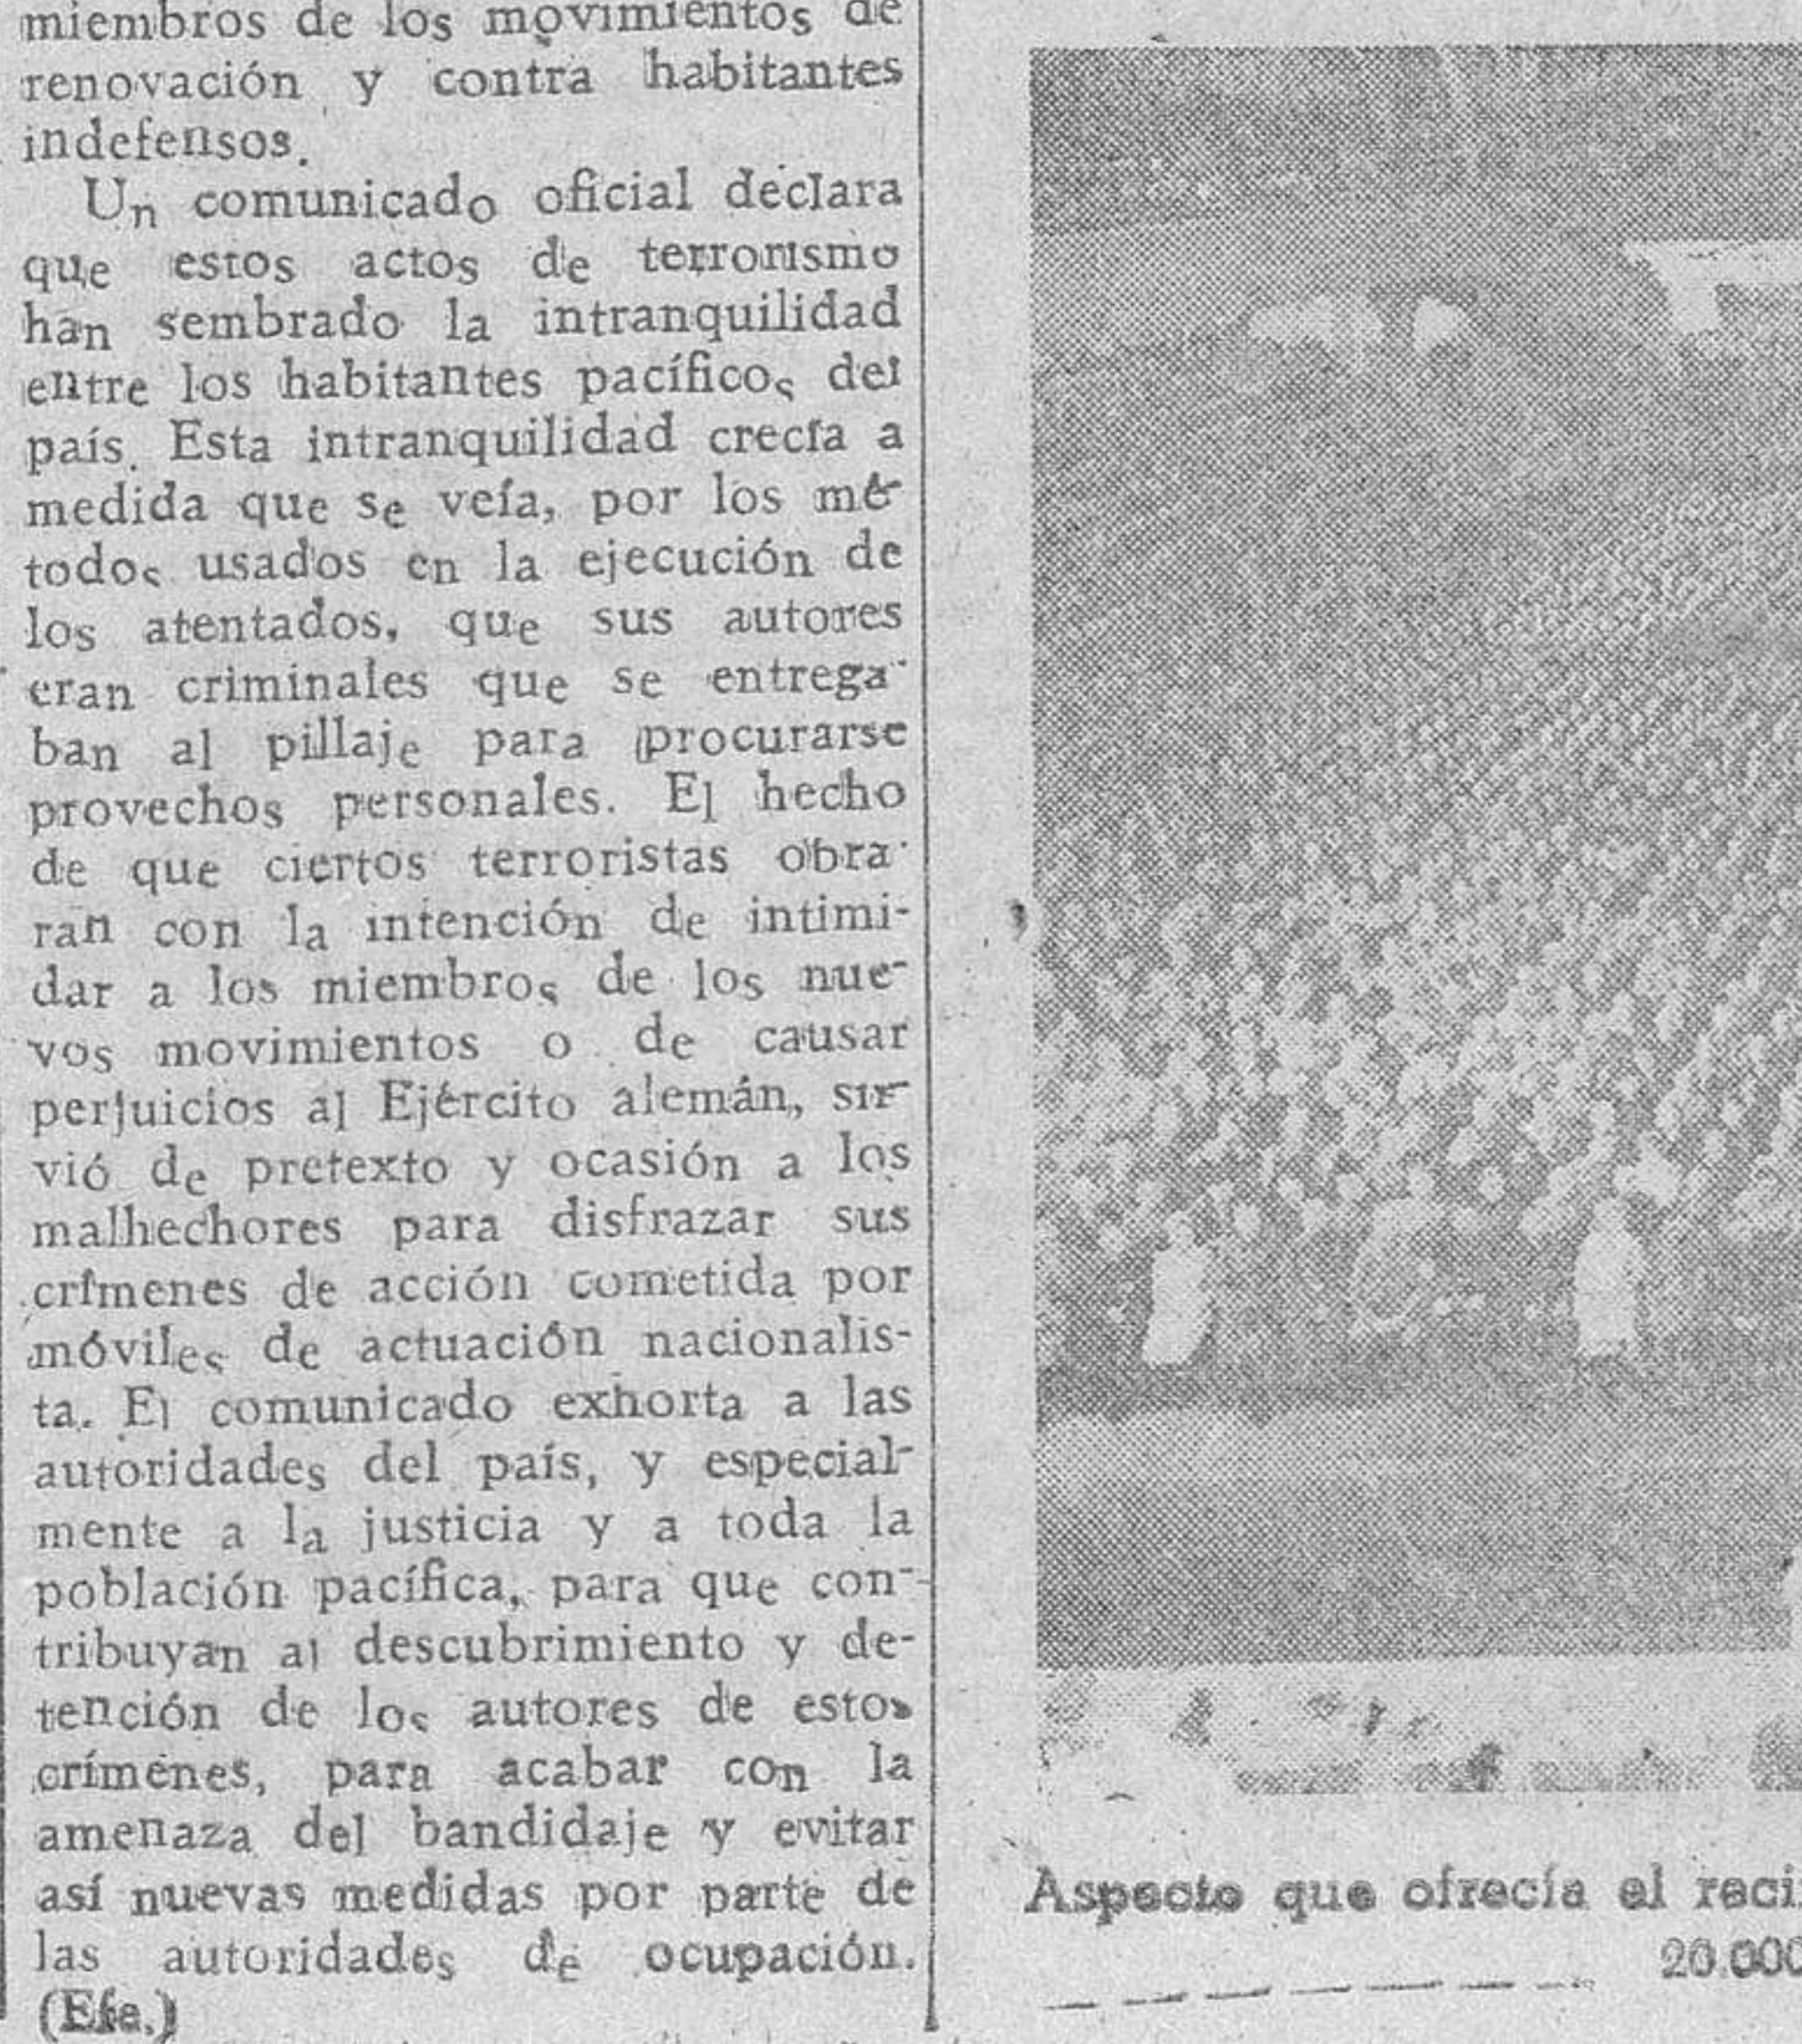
miembros de los movimientos de renovación y contra habitantes indefensos.

Un comunicado oficial declara que estos actos de terrorismo han sembrado la intranquilidad entre los habitantes pacíficos del país. Esta intranquilidad crecía a medida que se veía, por los métodos usados en la ejecución de los atentados, que sus autores eran criminales que se entregaban al pillaje para procurarse provechos personales. El hecho de que ciertos terroristas obraran con la intención de intimidar a los miembros de los nuevos movimientos o de causar perjuicios al Ejército alemán, sirvió de pretexto y ocasión a los malhechores para disfrazar sus crímenes de acción cometida por móviles de actuación nacionalista. El comunicado exhorta a las autoridades del país, y especialmente a la justicia y a toda la población pacífica, para que contribuyan al descubrimiento y detención de los autores de estos crímenes, para acabar con la amenaza del bandidaje y evitar así nuevas medidas por parte de las autoridades de ocupación. (Efe.)

Aspecto que ofrecía el reci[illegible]
20.000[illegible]